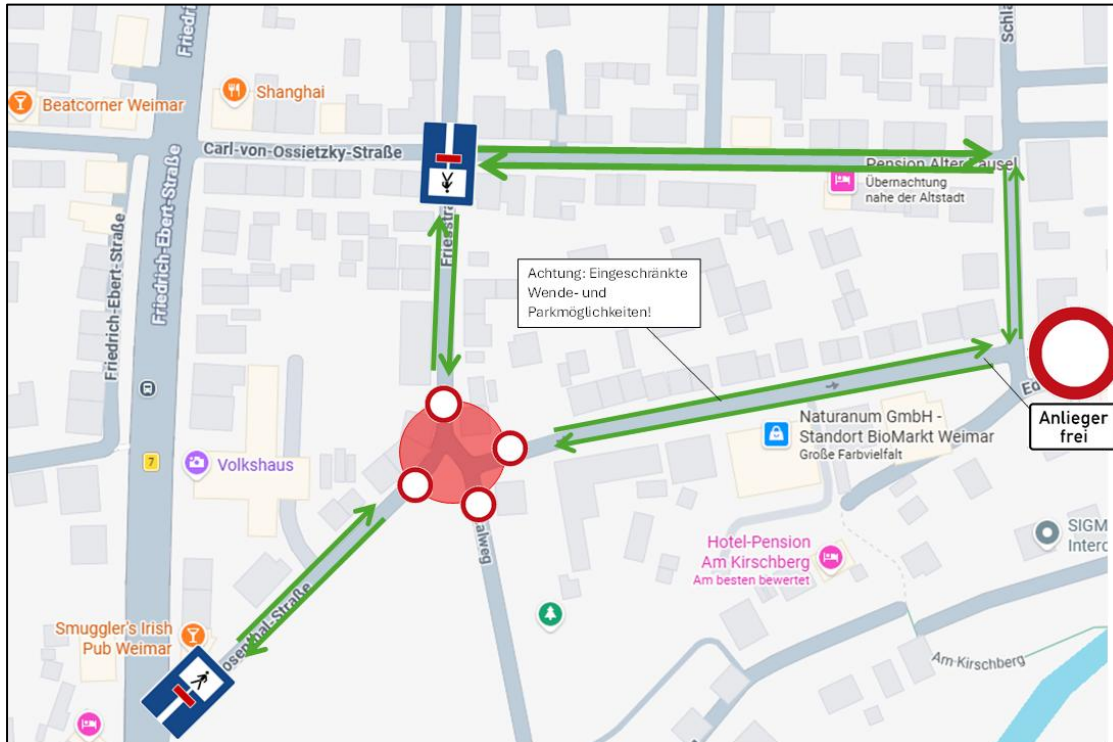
Friedri

Beatcorner Weimar

Shanghai

Carl-von-Ossietzky-Straße

Schl

Pension Alter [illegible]usel

Übernachtung nahe der Altstadt

Friedrich-Ebert-Straße

Friedrich-Ebert-Straße

Friesstr

Achtung: Eingeschränkte Wende- und Parkmöglichkeiten!

Ed

Anlieger frei

Naturanum GmbH - Standort BioMarkt Weimar

Große Farbvielfalt

7

Volkshaus

alweg

Hotel-Pension Am Kirschberg

Am besten bewertet

SIGM

Interc

Smuggler's Irish Pub Weimar

osenthal-Straße

Am Kirschberg